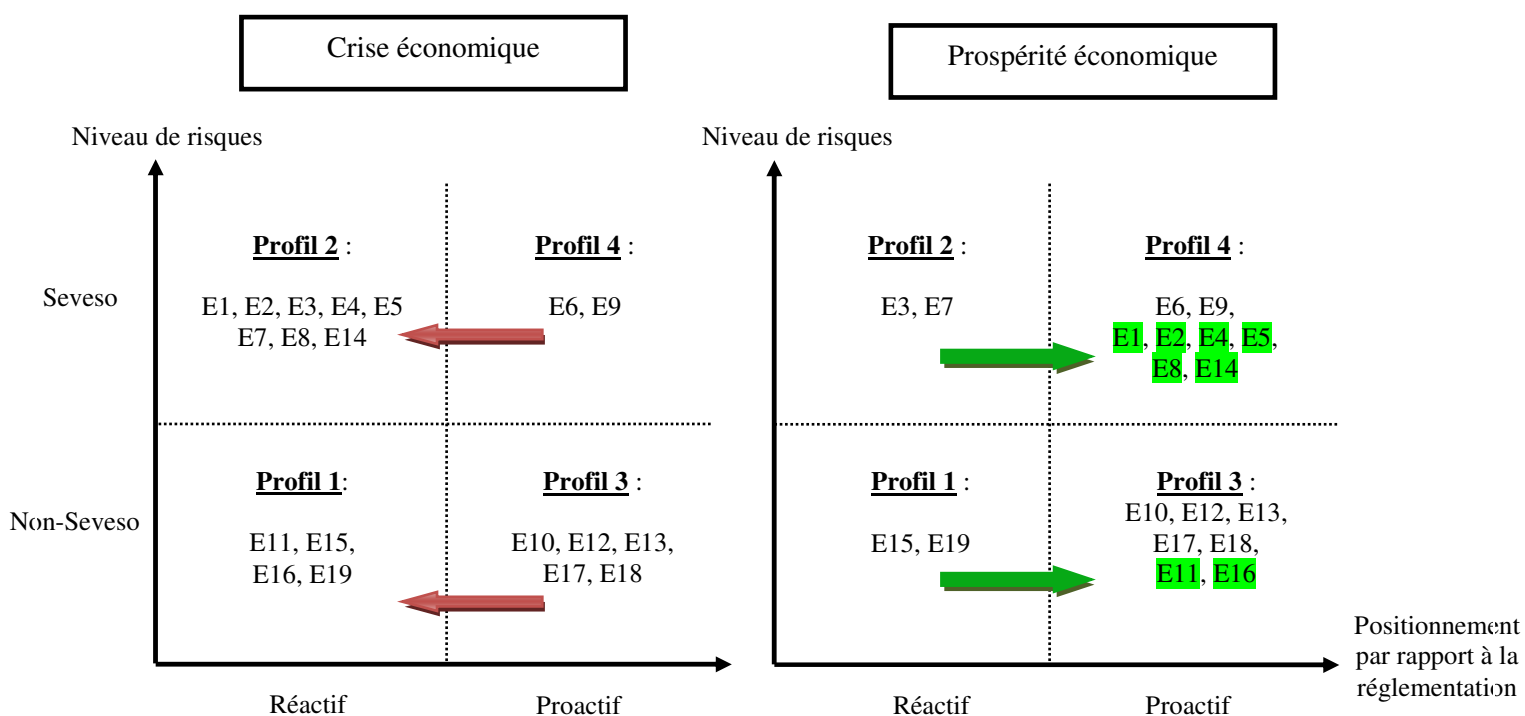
Crise économique

Prospérité économique

Niveau de risques

Profil 2 :

E1, E2, E3, E4, E5
E7, E8, E14

Profil 4 :

E6, E9

Seveso

Profil 1:

E11, E15,
E16, E19

Profil 3 :

E10, E12, E13,
E17, E18

Non-Seveso

Réactif

Proactif

Niveau de risques

Profil 2 :

E3, E7

Profil 4 :

E6, E9,
E1, E2, E4, E5,
E8, E14

Profil 1 :

E15, E19

Profil 3 :

E10, E12, E13,
E17, E18,
E11, E16

Positionnement par rapport à la réglementation

Réactif

Proactif